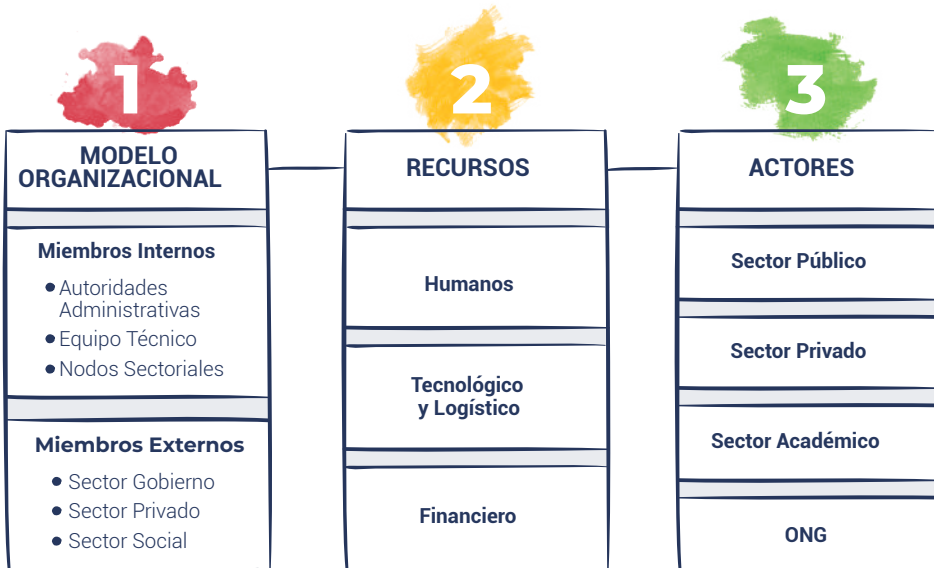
1

MODELO ORGANIZACIONAL

Miembros Internos

- Autoridades Administrativas
- Equipo Técnico
- Nodos Sectoriales

Miembros Externos

- Sector Gobierno
- Sector Privado
- Sector Social

2

RECURSOS

Humanos

Tecnológico y Logístico

Financiero

3

ACTORES

Sector Público

Sector Privado

Sector Académico

ONG